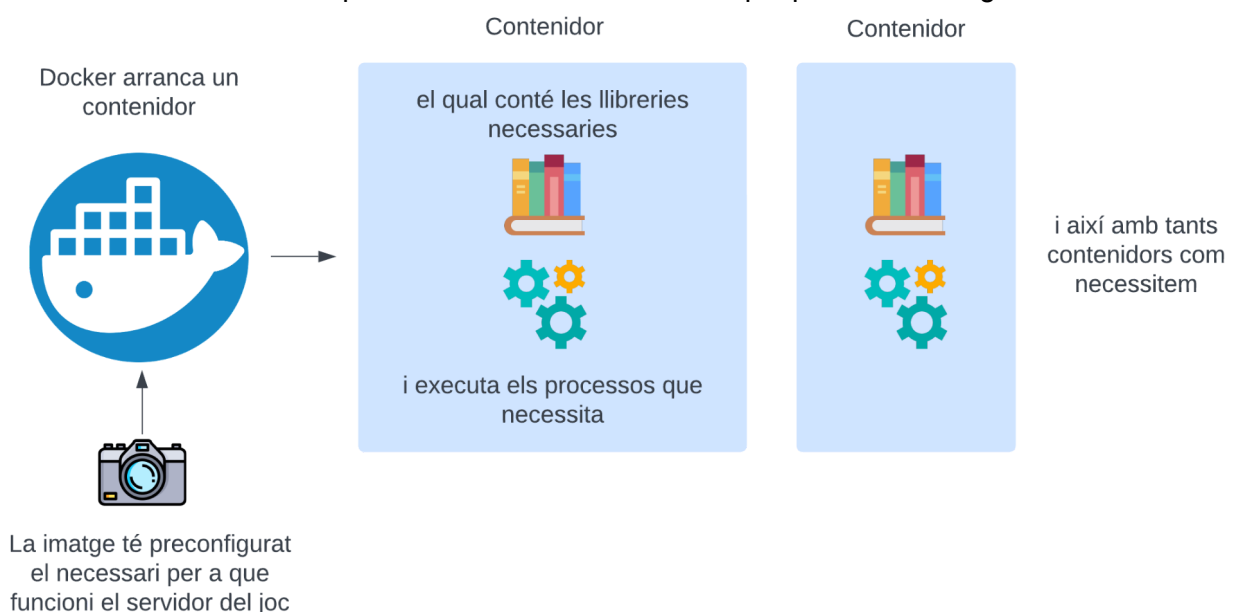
Docker arranca un contenidor

Contenidor

el qual conté les llibreries necessaries

i executa els processos que necessita

Contenidor

i així amb tants contenidors com necessitem

La imatge té preconfigurat el necessari per a que funcioni el servidor del joc